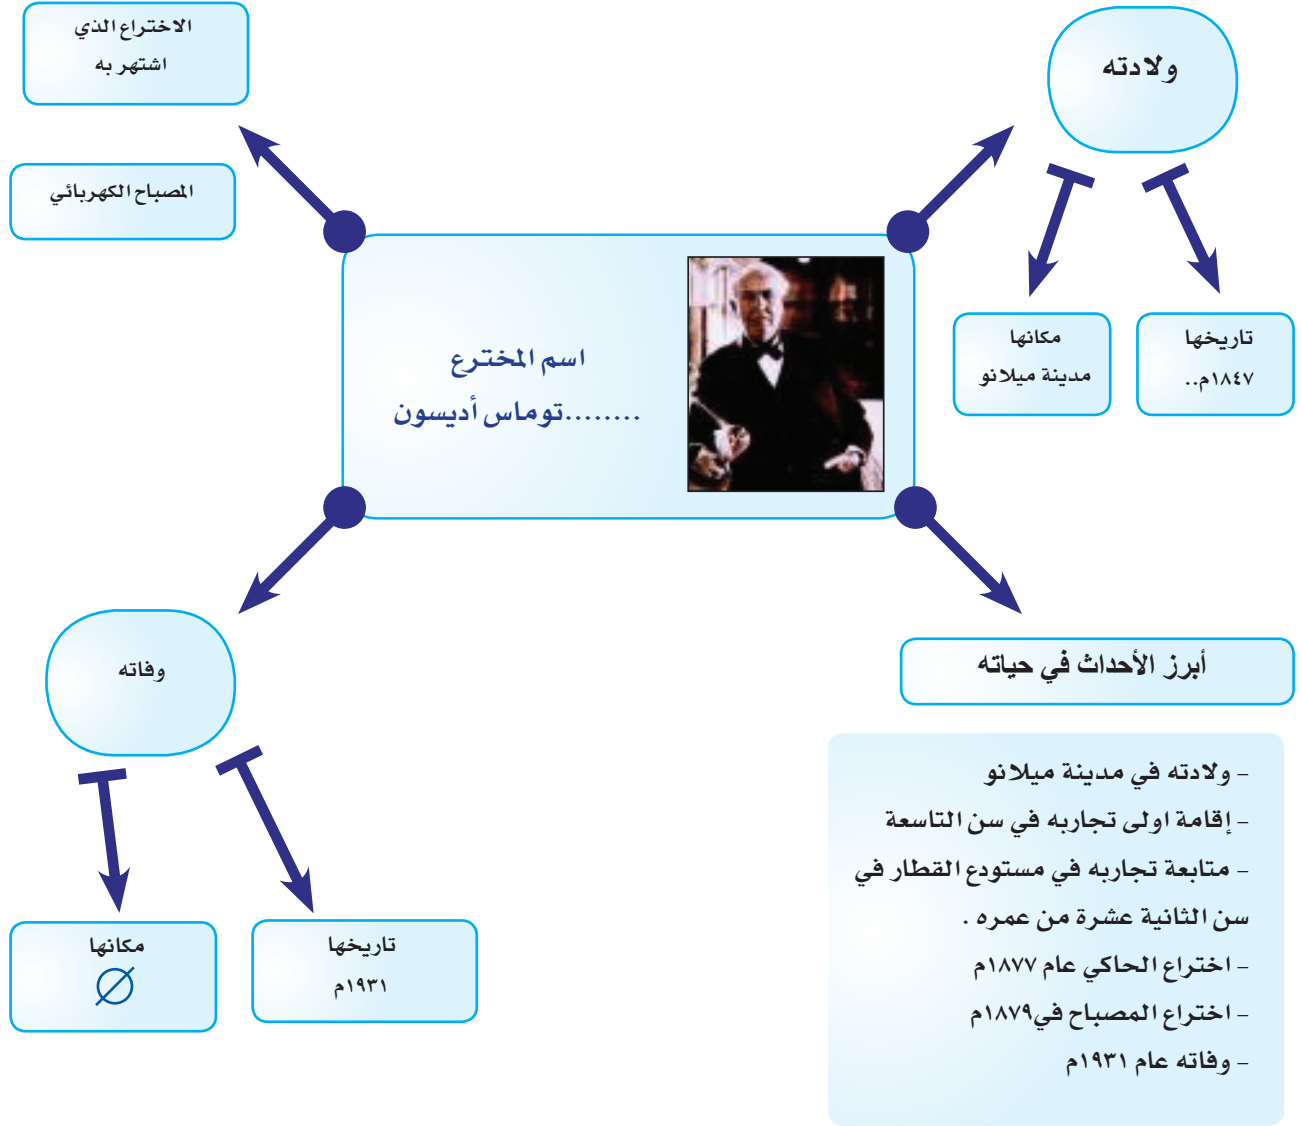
الاختراع الذي اشتهر به

المصباح الكهربائي

ولادته

مكانها
مدينة ميلانو

تاريخها
١٨٤٧م..

اسم المخترع
........توماس أديسون

وفاته

أبرز الأحداث في حياته

مكانها
$\varnothing$

تاريخها
١٩٣١م

- ولادته في مدينة ميلانو
- إقامة اولى تجاربه في سن التاسعة
- متابعة تجاربه في مستودع القطار في سن الثانية عشرة من عمره .
- اختراع الحاكي عام ١٨٧٧م
- اختراع المصباح في١٨٧٩م
- وفاته عام ١٩٣١م